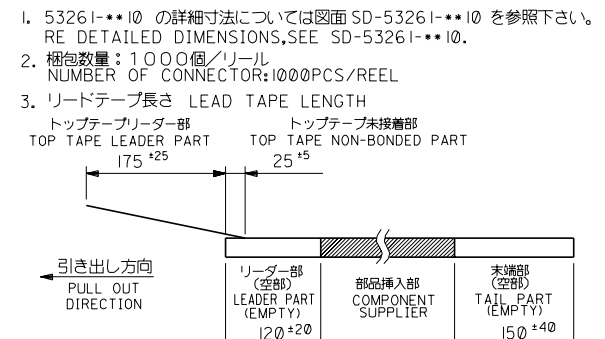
1. 53261-**10 の詳細寸法については図面 SD-53261-**10 を参照下さい。
RE DETAILED DIMENSIONS,SEE SD-53261-**10.

2. 梱包数量：1000個／リール
NUMBER OF CONNECTOR:1000PCS/REEL

3. リードテープ長さ LEAD TAPE LENGTH

トップテープリーダー部
TOP TAPE LEADER PART
$175^{\pm25}$

トップテープ未接着部
TOP TAPE NON-BONDED PART
$25^{\pm5}$

引き出し方向
PULL OUT DIRECTION

リーダー部
(空部)
LEADER PART
(EMPTY)
$120^{\pm20}$

部品挿入部
COMPONENT SUPPLIER

末端部
(空部)
TAIL PART
(EMPTY)
$150^{\pm40}$